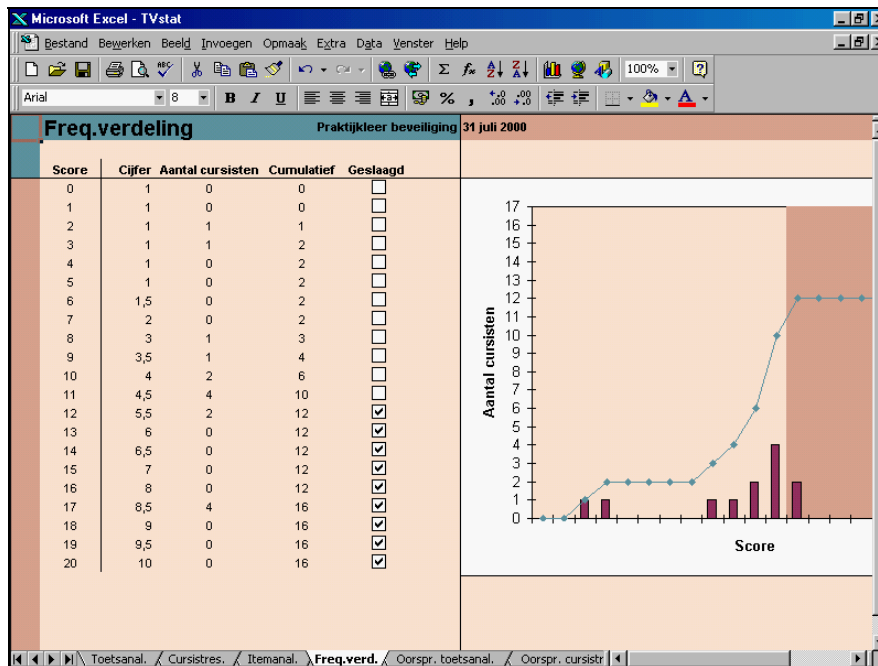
Microsoft Excel - TVstat

Bestand Bewerken Beeld Invoegen Opmaak Extra Data Venster Help

100%

Arial 8 B I U % ,

Freq.verdeling Praktijkleer beveiliging 31 juli 2000

| Score | Cijfer | Aantal cursisten | Cumulatief | Geslaagd |
|---|---|---|---|---|
| 0 | 1 | 0 | 0 | ☐ |
| 1 | 1 | 0 | 0 | ☐ |
| 2 | 1 | 1 | 1 | ☐ |
| 3 | 1 | 1 | 2 | ☐ |
| 4 | 1 | 0 | 2 | ☐ |
| 5 | 1 | 0 | 2 | ☐ |
| 6 | 1,5 | 0 | 2 | ☐ |
| 7 | 2 | 0 | 2 | ☐ |
| 8 | 3 | 1 | 3 | ☐ |
| 9 | 3,5 | 1 | 4 | ☐ |
| 10 | 4 | 2 | 6 | ☐ |
| 11 | 4,5 | 4 | 10 | ☐ |
| 12 | 5,5 | 2 | 12 | ☑ |
| 13 | 6 | 0 | 12 | ☑ |
| 14 | 6,5 | 0 | 12 | ☑ |
| 15 | 7 | 0 | 12 | ☑ |
| 16 | 8 | 0 | 12 | ☑ |
| 17 | 8,5 | 4 | 16 | ☑ |
| 18 | 9 | 0 | 16 | ☑ |
| 19 | 9,5 | 0 | 16 | ☑ |
| 20 | 10 | 0 | 16 | ☑ |

17 16 15 14 13 12 11 10 9 8 7 6 5 4 3 2 1 0
Aantal cursisten
Score

Toetsanal. Cursistres. Itemanal. Freq.verd. Oorspr. toetsanal. Oorspr. cursistr